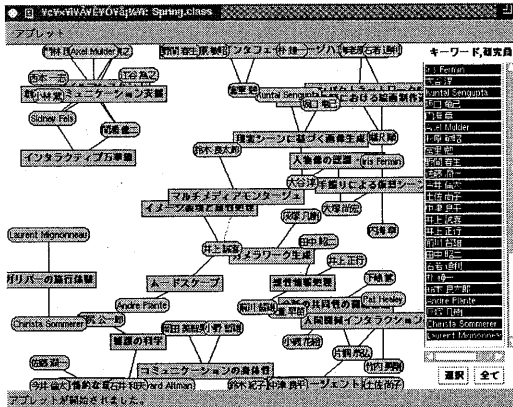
¥c¥x¥ìÅëÉÝÓ¥ã¥Ü¥¢: Spring.class

アプレット

キーワード,研究員

Laurent Mignonneau
Sidney Fels
インタラクティブ万華鏡
Christa Sommerer
Andre Plante
ガリバーの旅行体験
ムードスケープ
マルチメディアモンタージュ
イメージ意図に基づく映像
理論シーンに基づく画像生成
人物像の認識
手振りによる仮想シーン
カメラワーク生成
共同作業
人間関係インタラクション
コミュニケーション支援
コミュニケーションの音楽性
エージェント
感情の科学
Kentai Sengupta
Iris Fernan
Pat Healey
Richard Allman

Iris Fernan
Kentai Sengupta
Axel Mulder
Andre Plante
Christa Sommerer
Laurent Mignonneau

選択
全て

アプレットが開始されました。